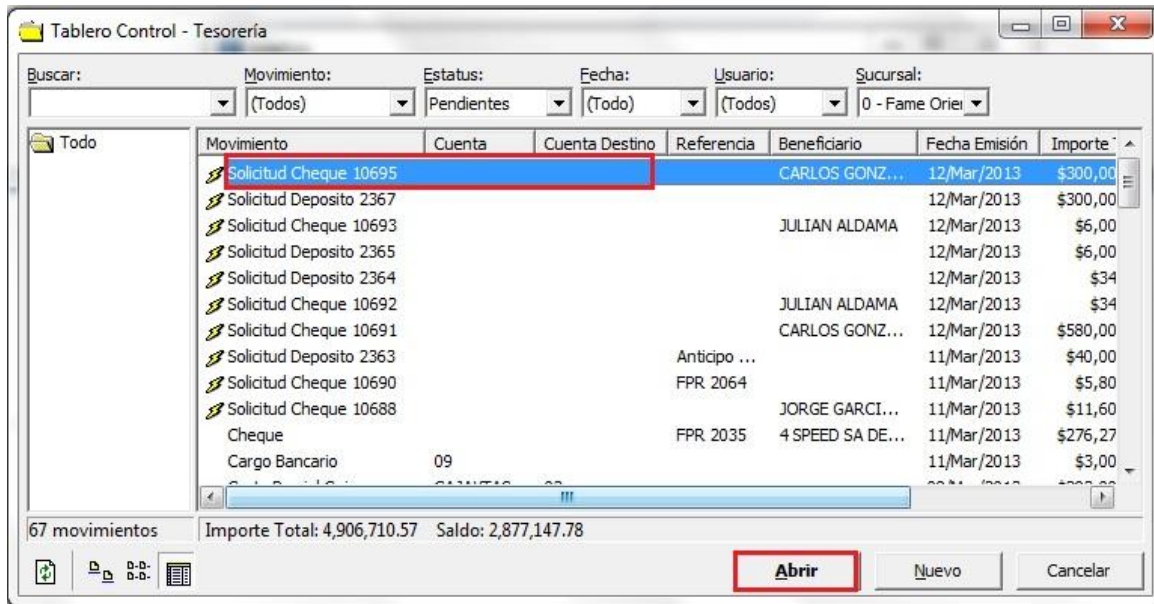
Tablero Control - Tesorería

Buscar: Movimiento: (Todos) Estatus: Pendientes Fecha: (Todo) Usuario: (Todos) Sucursal: 0 - Fame Orie

Todo

| Movimiento | Cuenta | Cuenta Destino | Referencia | Beneficiario | Fecha Emisión | Importe |
|---|---|---|---|---|---|---|
| Solicitud Cheque 10695 | | | | CARLOS GONZ... | 12/Mar/2013 | $300,00 |
| Solicitud Deposito 2367 | | | | | 12/Mar/2013 | $300,00 |
| Solicitud Cheque 10693 | | | | JULIAN ALDAMA | 12/Mar/2013 | $6,00 |
| Solicitud Deposito 2365 | | | | | 12/Mar/2013 | $6,00 |
| Solicitud Deposito 2364 | | | | | 12/Mar/2013 | $34 |
| Solicitud Cheque 10692 | | | | JULIAN ALDAMA | 12/Mar/2013 | $34 |
| Solicitud Cheque 10691 | | | | CARLOS GONZ... | 12/Mar/2013 | $580,00 |
| Solicitud Deposito 2363 | | | Anticipo ... | | 11/Mar/2013 | $40,00 |
| Solicitud Cheque 10690 | | | FPR 2064 | | 11/Mar/2013 | $5,80 |
| Solicitud Cheque 10688 | | | | JORGE GARCI... | 11/Mar/2013 | $11,60 |
| Cheque | | | FPR 2035 | 4 SPEED SA DE... | 11/Mar/2013 | $276,27 |
| Cargo Bancario | 09 | | | | 11/Mar/2013 | $3,00 |

67 movimientos Importe Total: 4,906,710.57 Saldo: 2,877,147.78

Abrir Nuevo Cancelar